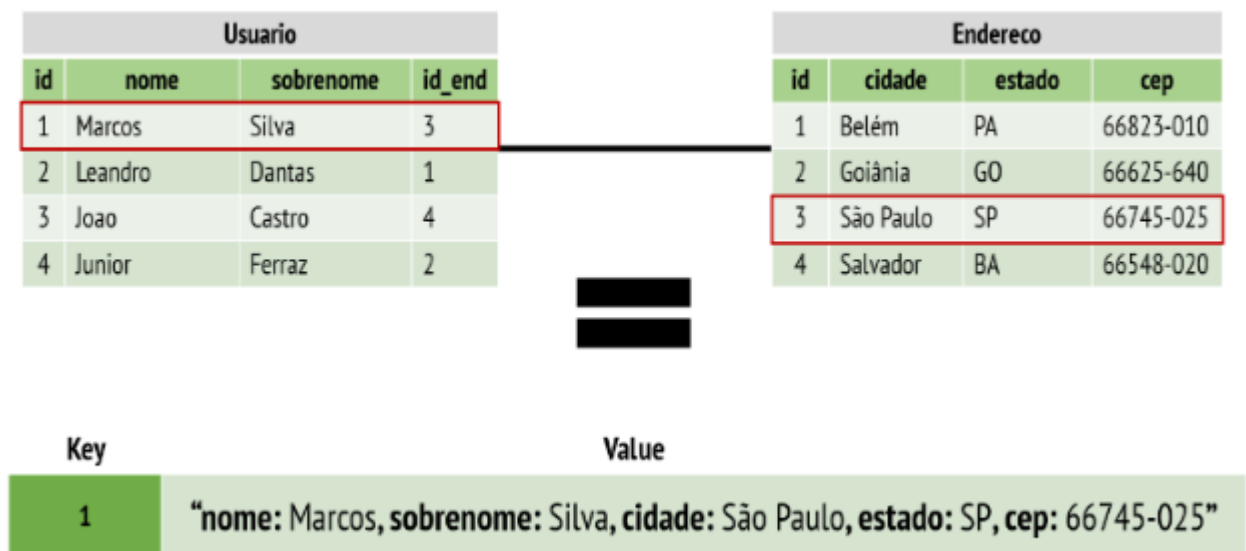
Usuario

| id | nome | sobrenome | id_end |
|---|---|---|---|
| 1 | Marcos | Silva | 3 |
| 2 | Leandro | Dantas | 1 |
| 3 | Joao | Castro | 4 |
| 4 | Junior | Ferraz | 2 |

Endereco

| id | cidade | estado | cep |
|---|---|---|---|
| 1 | Belém | PA | 66823-010 |
| 2 | Goiânia | GO | 66625-640 |
| 3 | São Paulo | SP | 66745-025 |
| 4 | Salvador | BA | 66548-020 |

| Key | Value |
|---|---|
| 1 | "nome: Marcos, sobrenome: Silva, cidade: São Paulo, estado: SP, cep: 66745-025" |